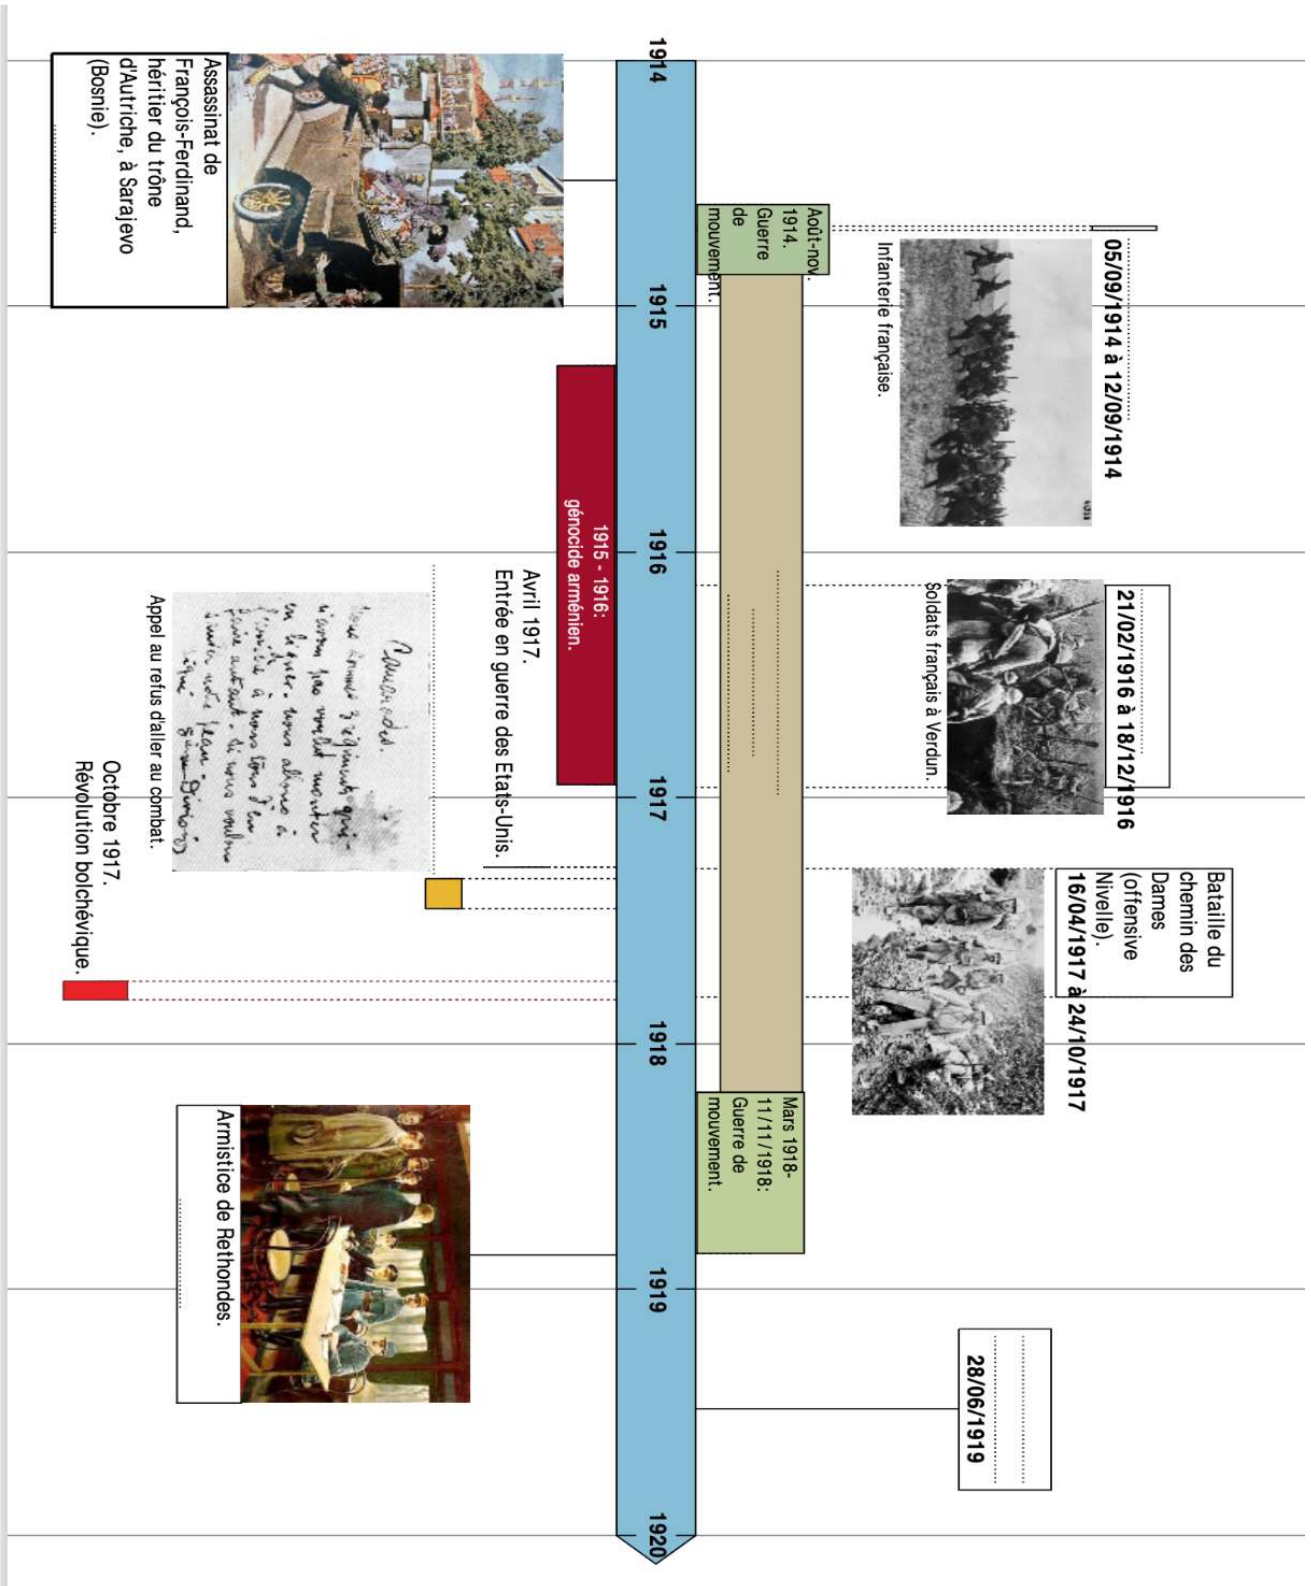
1914

Assassinat de François-Ferdinand, héritier du trône d'Autriche, à Sarajevo (Bosnie).

Août-nov. 1914. Guerre de mouvement.

05/09/1914 à 12/09/1914

Infanterie française.

1915

1915 - 1916: génocide arménien.

1916

21/02/1916 à 18/12/1916

Soldats français à Verdun.

Avril 1917. Entrée en guerre des Etats-Unis.

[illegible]

Appel au refus d'aller au combat.

1917

Octobre 1917. Révolution bolchévique.

Bataille du chemin des Dames (offensive Nivelle).
16/04/1917 à 24/10/1917

1918

Mars 1918-11/11/1918: Guerre de mouvement.

Armistice de Rethondes.

1919

28/06/1919

1920